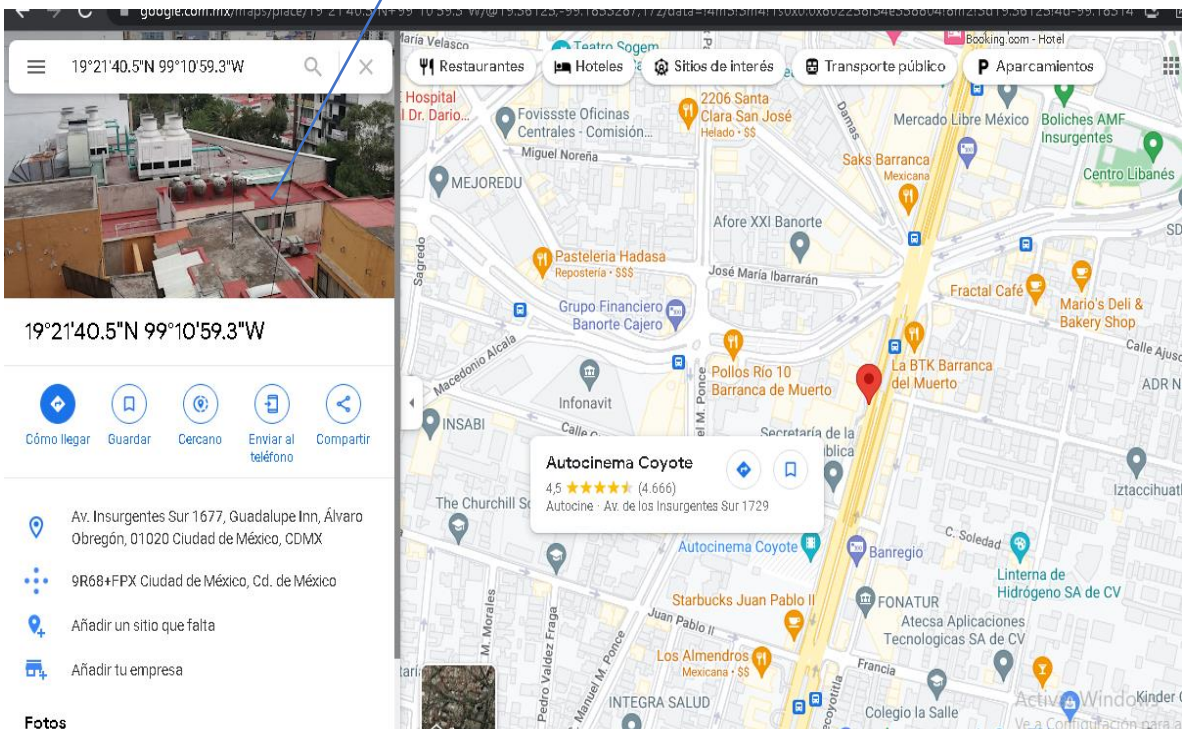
google.com.mx/maps/place/19°21'40.5"N+99°10'59.3"W/@19.36125,-99.1833287,17z/data=

19°21'40.5"N 99°10'59.3"W

Restaurantes
Hoteles
Sitios de interés
Transporte público
Aparcamientos

19°21'40.5"N 99°10'59.3"W

Cómo llegar
Guardar
Cercano
Enviar al teléfono
Compartir

Av. Insurgentes Sur 1677, Guadalupe Inn, Álvaro Obregón, 01020 Ciudad de México, CDMX

9R68+FPX Ciudad de México, Cd. de México

Añadir un sitio que falta

Añadir tu empresa

Fotos

María Velasco
Teatro Sogem
Booking.com - Hotel
Hospital Dr. Darío...
Fovissste Oficinas Centrales - Comisión...
2206 Santa Clara San José
Helado · $$
Damas
Mercado Libre México
Boliches AMF Insurgentes
Miguel Noreña
Saks Barranca
Mexicana
Centro Libanés
MEJOREDU
Afore XXI Banorte
Sagredo
Pastelería Hadasa
Repostería · $$$
José María Ibarrarán
Fractal Café
Mario's Deli & Bakery Shop
Grupo Financiero Banorte Cajero
Macedonio Alcalá
Calle Ajusco
Pollos Río 10 Barranca de Muerto
La BTK Barranca del Muerto
ADR N
Infonavit
M. Ponce
INSABI
Calle
Secretaría de la ...blica
Autocinema Coyote
4,5 ★★★★★ (4.666)
Autocine · Av. de los Insurgentes Sur 1729
Iztaccihuatl
The Churchill S
C. Soledad
Autocinema Coyote
Banregio
Linterna de Hidrógeno SA de CV
Starbucks Juan Pablo II
FONATUR
Juan Pablo II
M. Morales
Pedro Valdez Fraga
M. Ponce
Atecsa Aplicaciones Tecnologicas SA de CV
Los Almendros
Mexicana · $$
Francia
INTEGRA SALUD
Coyoacán
Colegio la Salle
Activar Windows
Ve a Configuración para a
Kinder
SD